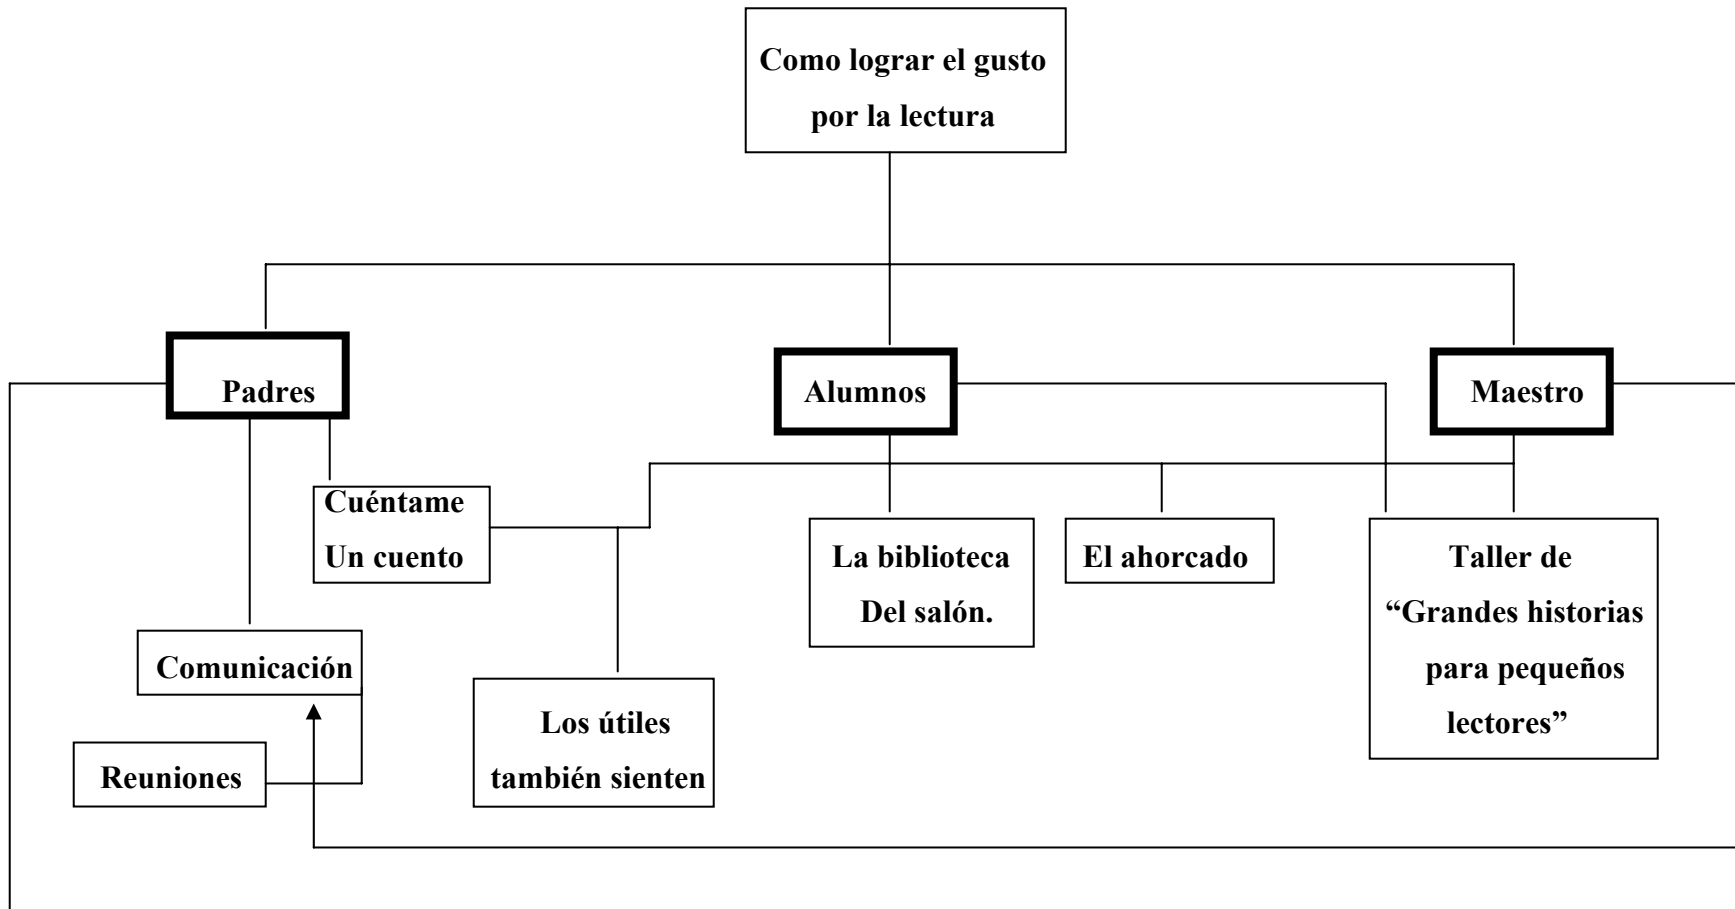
Como lograr el gusto por la lectura

Padres

Alumnos

Maestro

Cuéntame Un cuento

La biblioteca Del salón.

El ahorcado

Taller de "Grandes historias para pequeños lectores"

Comunicación

Los útiles también sienten

Reuniones